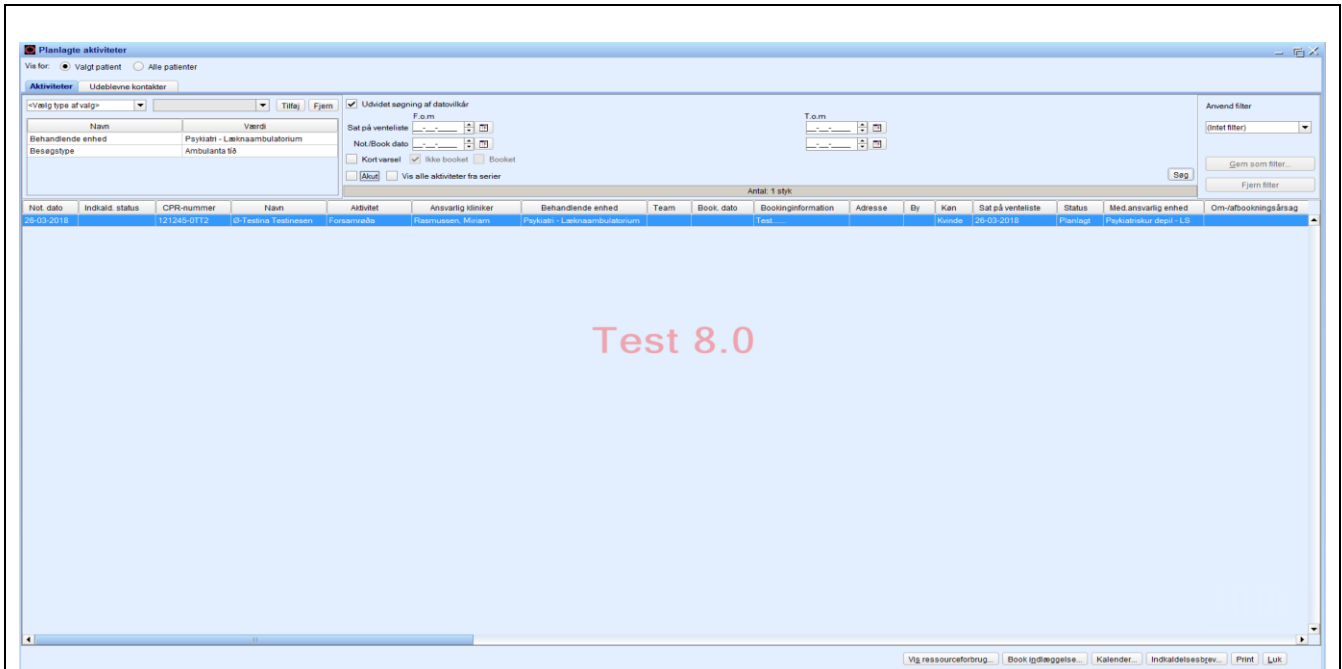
Planlagte aktiviteter

Vis for: Valgt patient Alle patienter

Aktiviteter Udeblevne kontakter

<Vælg type af valg> Tilføj Fjern

| Navn | Værdi |
|---|---|
| Behandlende enhed | Psykiatri - Læknaambulatorium |
| Besøgstype | Ambulanta tiö |

Udvidet søgning af datovilkår

F.o.m T.o.m

Sat på venteliste

Not./Book dato

Kort varsel Ikke booket Booket

Akut Vis alle aktiviteter fra serier

Søg

Antal: 1 styk

Anvend filter

(Intet filter)

Gem som filter...

Fjern filter

| Not. dato | Indkald. status | CPR-nummer | Navn | Aktivitet | Ansvarlig kliniker | Behandlende enhed | Team | Book. dato | Bookinginformation | Adresse | By | Køn | Sat på venteliste | Status | Med.ansvarlig enhed | Om-/afbookningsårsag |
|---|---|---|---|---|---|---|---|---|---|---|---|---|---|---|---|---|
| 26-03-2018 | | 121245-0TT2 | Ø-Testina Testinesen | Forsamtale | Rasmussen, Miriam | Psykiatri - Læknaambulatorium | | | Test...... | | | Kvinde | 26-03-2018 | Planlagt | Psykiatriskur depil - LS | |

Test 8.0

Vis ressourceforbrug... Book indlæggelse... Kalender... Indkaldelsesbrev... Print Luk